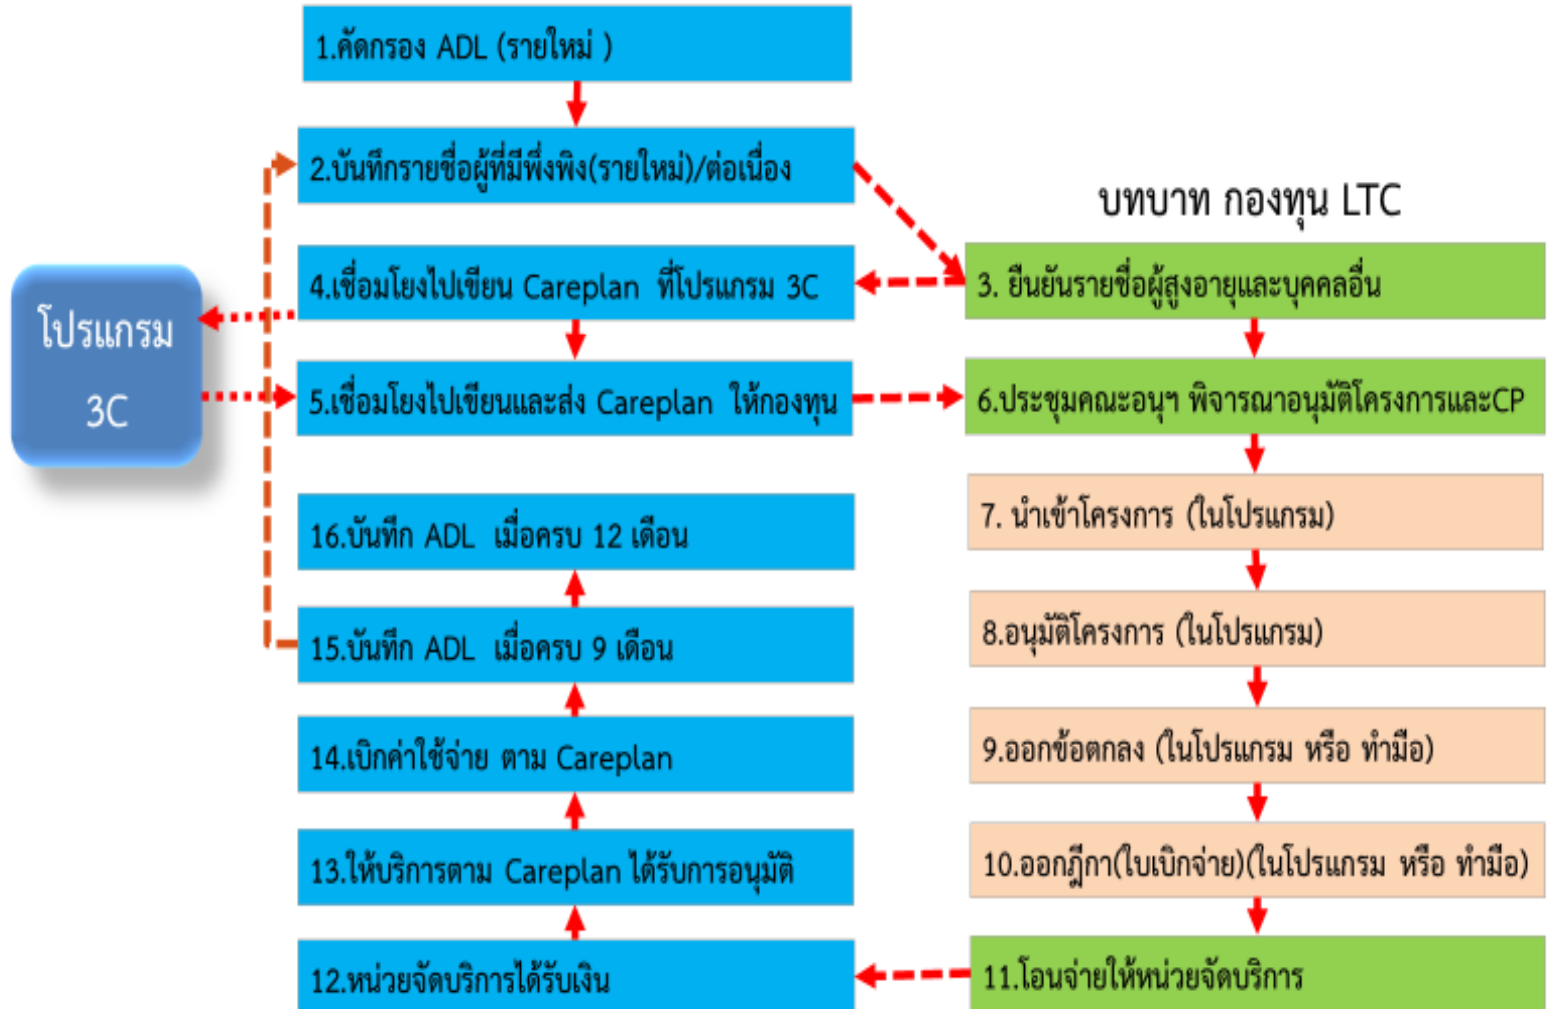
1.คัดกรอง ADL (รายใหม่ )

2.บันทึกรายชื่อผู้ที่มีพึ่งพิง(รายใหม่)/ต่อเนื่อง

บทบาท กองทุน LTC

โปรแกรม 3C

4.เชื่อมโยงไปเขียน Careplan ที่โปรแกรม 3C

3. ยืนยันรายชื่อผู้สูงอายุและบุคคลอื่น

5.เชื่อมโยงไปเขียนและส่ง Careplan ให้กองทุน

6.ประชุมคณะอนุฯ พิจารณาอนุมัติโครงการและCP

16.บันทึก ADL เมื่อครบ 12 เดือน

7. นำเข้าโครงการ (ในโปรแกรม)

15.บันทึก ADL เมื่อครบ 9 เดือน

8.อนุมัติโครงการ (ในโปรแกรม)

14.เบิกค่าใช้จ่าย ตาม Careplan

9.ออกข้อตกลง (ในโปรแกรม หรือ ทำมือ)

13.ให้บริการตาม Careplan ได้รับการอนุมัติ

10.ออกฎีกา(ใบเบิกจ่าย)(ในโปรแกรม หรือ ทำมือ)

12.หน่วยจัดบริการได้รับเงิน

11.โอนจ่ายให้หน่วยจัดบริการ